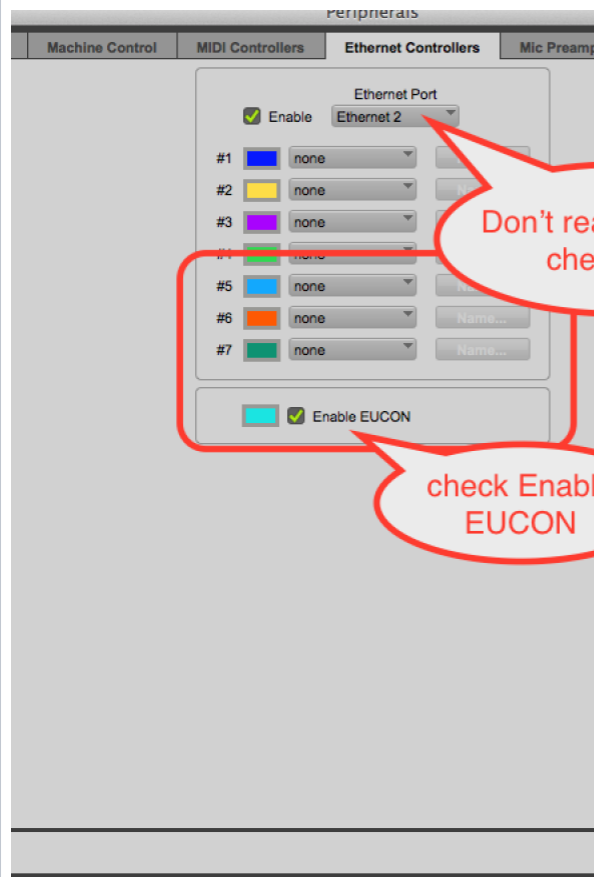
Peripherals

Machine Control | MIDI Controllers | Ethernet Controllers | Mic Preamp

Ethernet Port
Enable Ethernet 2

#1 none
#2 none
#3 none
#4 none
#5 none
#6 none Name...
#7 none Name...

Enable EUCON

Don't rea
che

check Enabl
EUCON